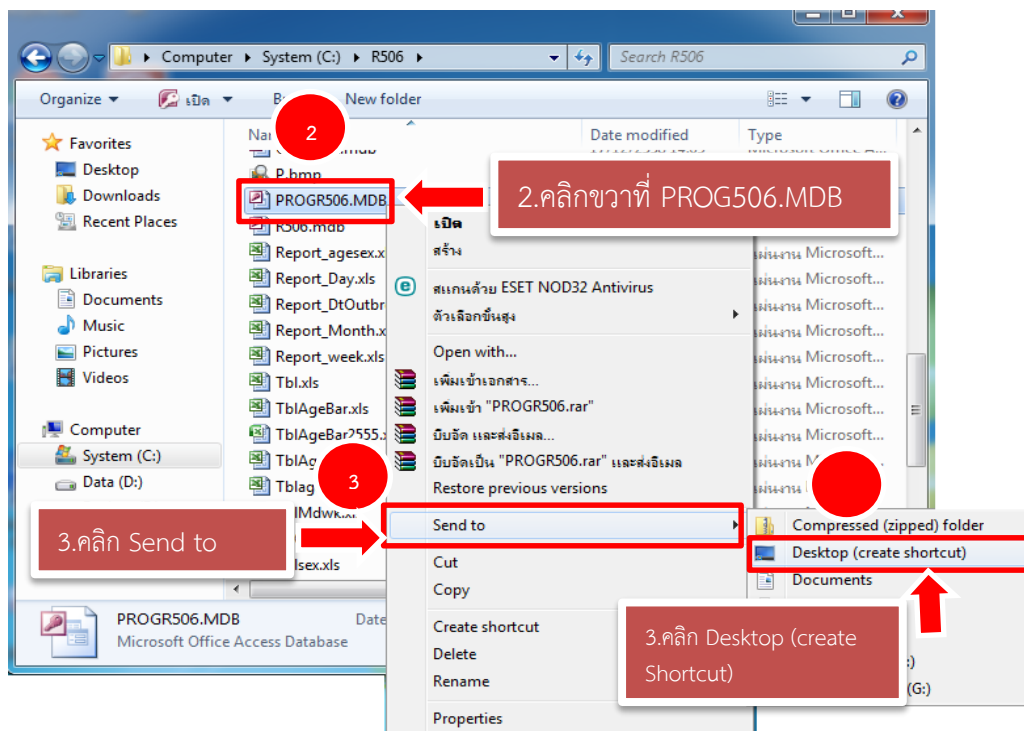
Computer ▸ System (C:) ▸ R506 ▸

Search R506

Organize ▾ เปิด ▾ Bu New folder

Favorites
Desktop
Downloads
Recent Places

Libraries
Documents
Music
Pictures
Videos

Computer
System (C:)
Data (D:)

Na 2 .mdb
P.bmp
PROGR506.MDB
R506.mdb
Report_agesex.x
Report_Day.xls
Report_DtOutbr
Report_Month.x
Report_week.xls
Tbl.xls
TblAgeBar.xls
TblAgeBar2555.x
TblAg
Tblag
IMdwk.x
lsex.xls

Date modified
Type
Microsoft Office A...
แผ่นงาน Microsoft...
แผ่นงาน Microsoft...
แผ่นงาน Microsoft...
แผ่นงาน Microsoft...
แผ่นงาน Microsoft...
แผ่นงาน Microsoft...
แผ่นงาน Microsoft...
แผ่นงาน Microsoft...
แผ่นงาน M...
แผ่นงาน I

2.คลิกขวาที่ PROG506.MDB

เปิด
สร้าง
สแกนด้วย ESET NOD32 Antivirus
ตัวเลือกขั้นสูง
Open with...
เพิ่มเข้าเอกสาร...
เพิ่มเข้า "PROGR506.rar"
บีบอัด และส่งอีเมล...
บีบอัดเป็น "PROGR506.rar" และส่งอีเมล
Restore previous versions
Send to
Cut
Copy
Create shortcut
Delete
Rename
Properties

3

3.คลิก Send to

Compressed (zipped) folder
Desktop (create shortcut)
Documents
:)
(G:)

3.คลิก Desktop (create Shortcut)

PROGR506.MDB Date
Microsoft Office Access Database